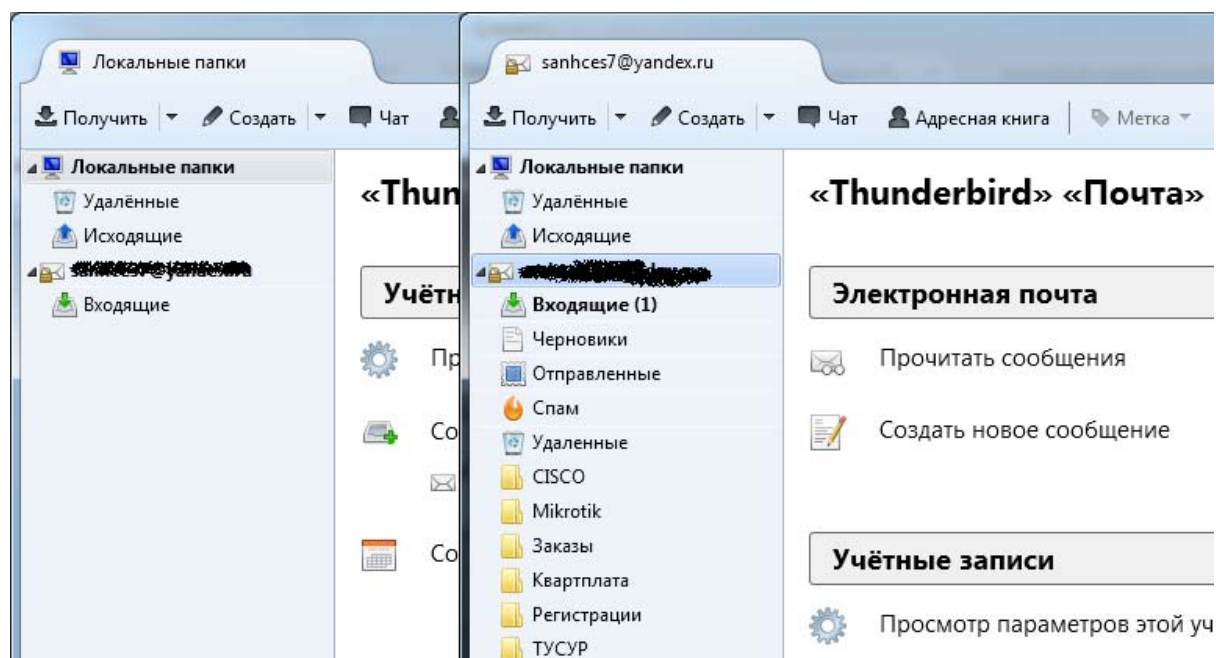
Локальные папки

Получить | Создать | Чат

Локальные папки
Удалённые
Исходящие
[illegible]
Входящие

«Thun

Учётн

Пр

Со

Со

sanhces7@yandex.ru

Получить | Создать | Чат | Адресная книга | Метка

Локальные папки
Удалённые
Исходящие
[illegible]
Входящие (1)
Черновики
Отправленные
Спам
Удаленные
CISCO
Mikrotik
Заказы
Квартплата
Регистрации
ТУСУР

«Thunderbird» «Почта»

Электронная почта

Прочитать сообщения

Создать новое сообщение

Учётные записи

Просмотр параметров этой уч